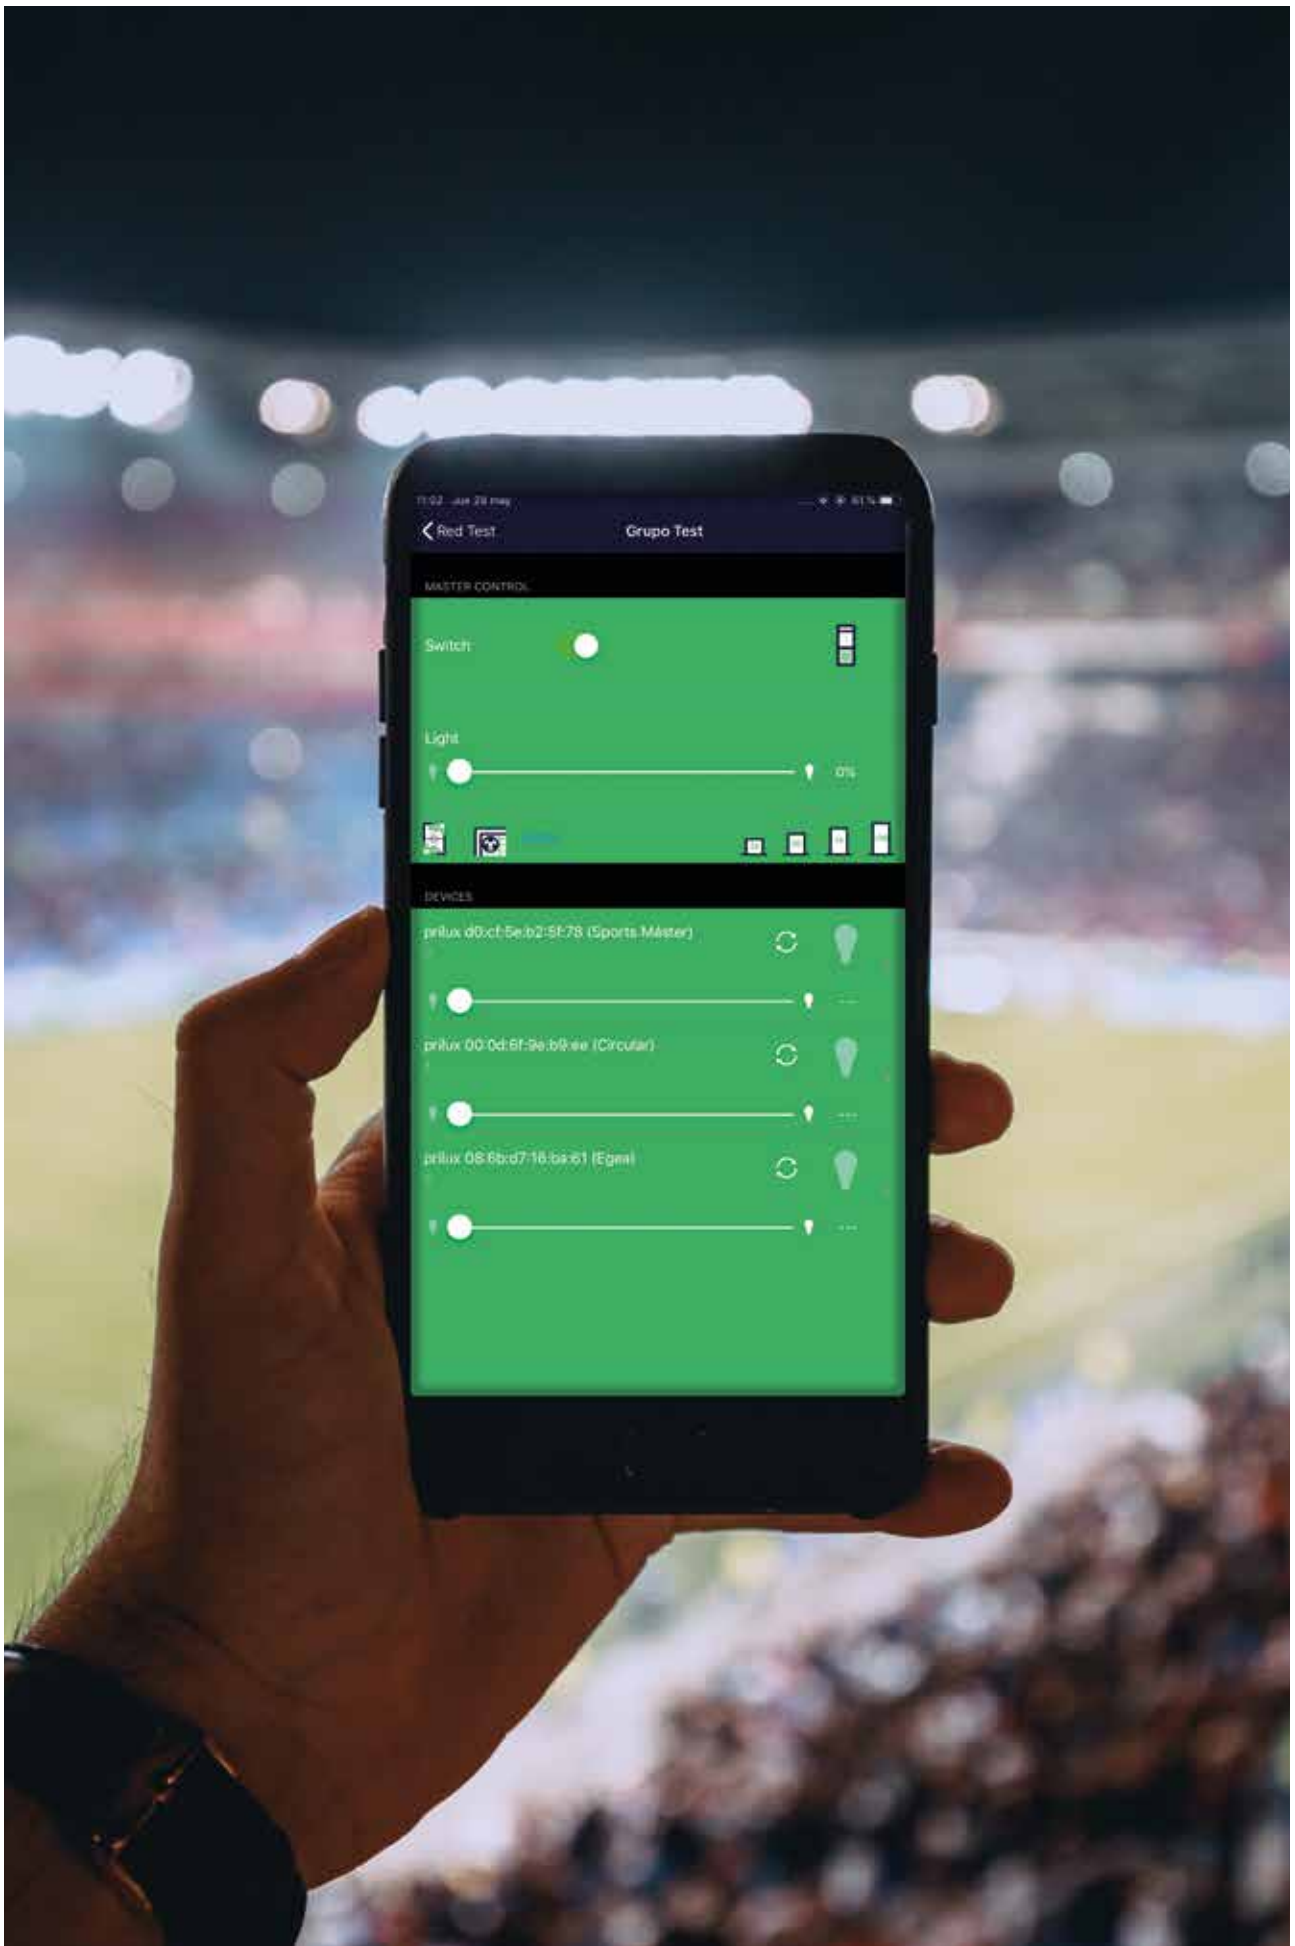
11:02 Jue 28 may

81 %

Red Test

Grupo Test

MASTER CONTROL

Switch

Light

0%

DEVICES

prilux d0:cf:5e:b2:5f:78 (Sports Máster)

---

prilux 00:0d:6f:9e:b9:ee (Circular)

---

prilux 08:6b:d7:16:ba:61 (Egea)

---